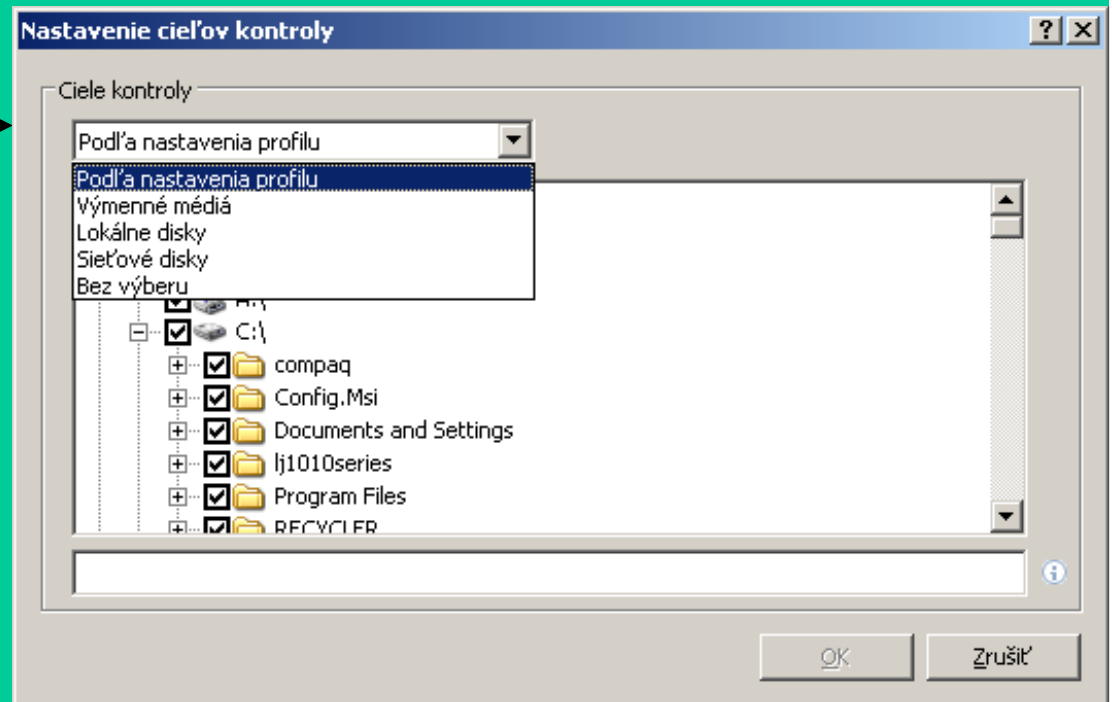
Nastavenie cieľov kontroly

?
X

Ciele kontroly

Podľa nastavenia profilu

Podľa nastavenia profilu
Výmenné médiá
Lokálne disky
Sieťové disky
Bez výberu

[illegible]
C:\
compaq
Config.Msi
Documents and Settings
lj1010series
Program Files
RECYCLER

OK
Zrušiť